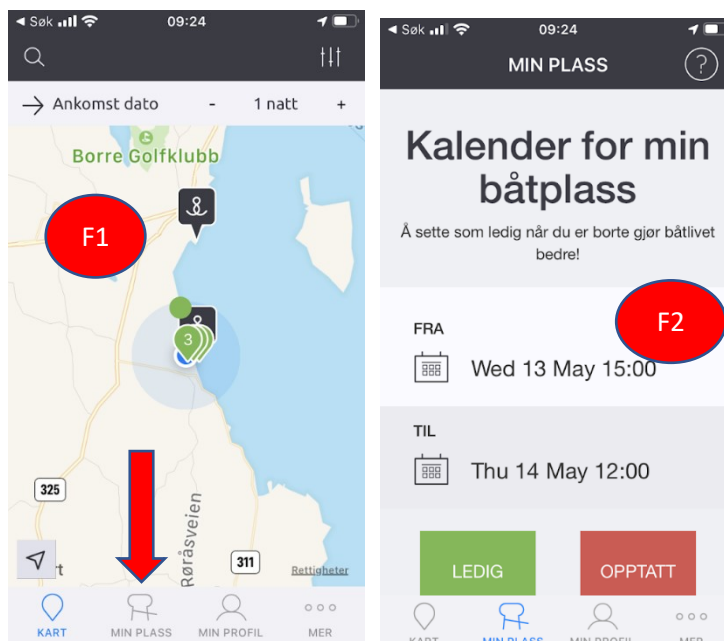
◄ Søk 09:24

Ankomst dato - 1 natt +

Borre Golfklubb

F1

3

325

Røråsveien

311

Rettigheter

KART MIN PLASS MIN PROFIL MER

◄ Søk 09:24

MIN PLASS ?

Kalender for min båtplass

Å sette som ledig når du er borte gjør båtlivet bedre!

F2

FRA

Wed 13 May 15:00

TIL

Thu 14 May 12:00

LEDIG OPPTATT

KART MIN PLASS MIN PROFIL MER